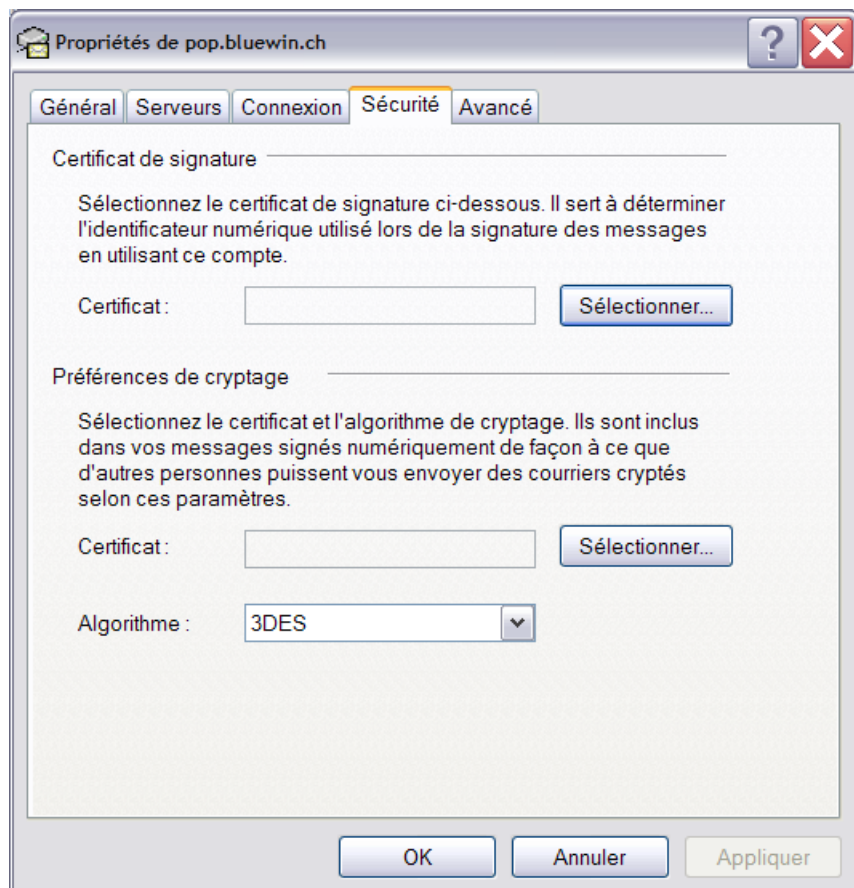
Propriétés de pop.bluewin.ch

Général Serveurs Connexion Sécurité Avancé

Certificat de signature

Sélectionnez le certificat de signature ci-dessous. Il sert à déterminer l'identificateur numérique utilisé lors de la signature des messages en utilisant ce compte.

Certificat : Sélectionner...

Préférences de cryptage

Sélectionnez le certificat et l'algorithme de cryptage. Ils sont inclus dans vos messages signés numériquement de façon à ce que d'autres personnes puissent vous envoyer des courriers cryptés selon ces paramètres.

Certificat : Sélectionner...

Algorithme : 3DES

OK Annuler Appliquer